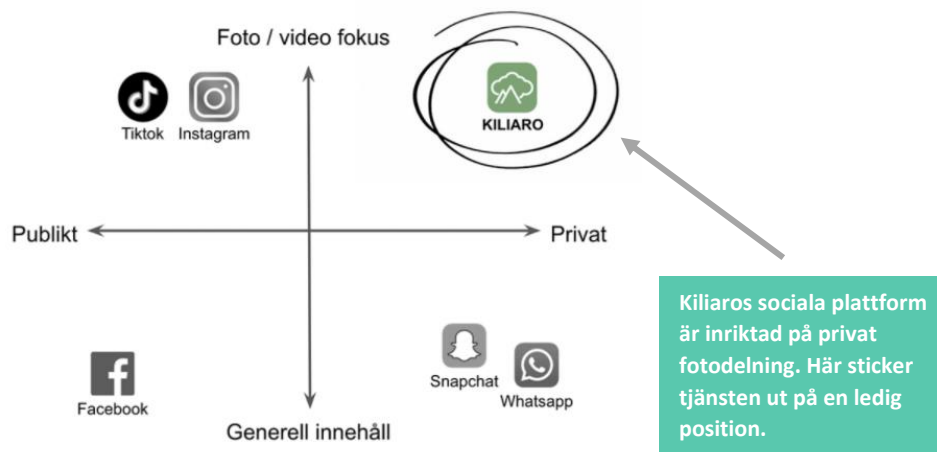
Foto / video fokus

Tiktok Instagram

KILIARO

Publikt

Privat

Facebook

Snapchat

Whatsapp

Generell innehåll

Kiliaros sociala plattform är inriktad på privat fotodelning. Här sticker tjänsten ut på en ledig position.